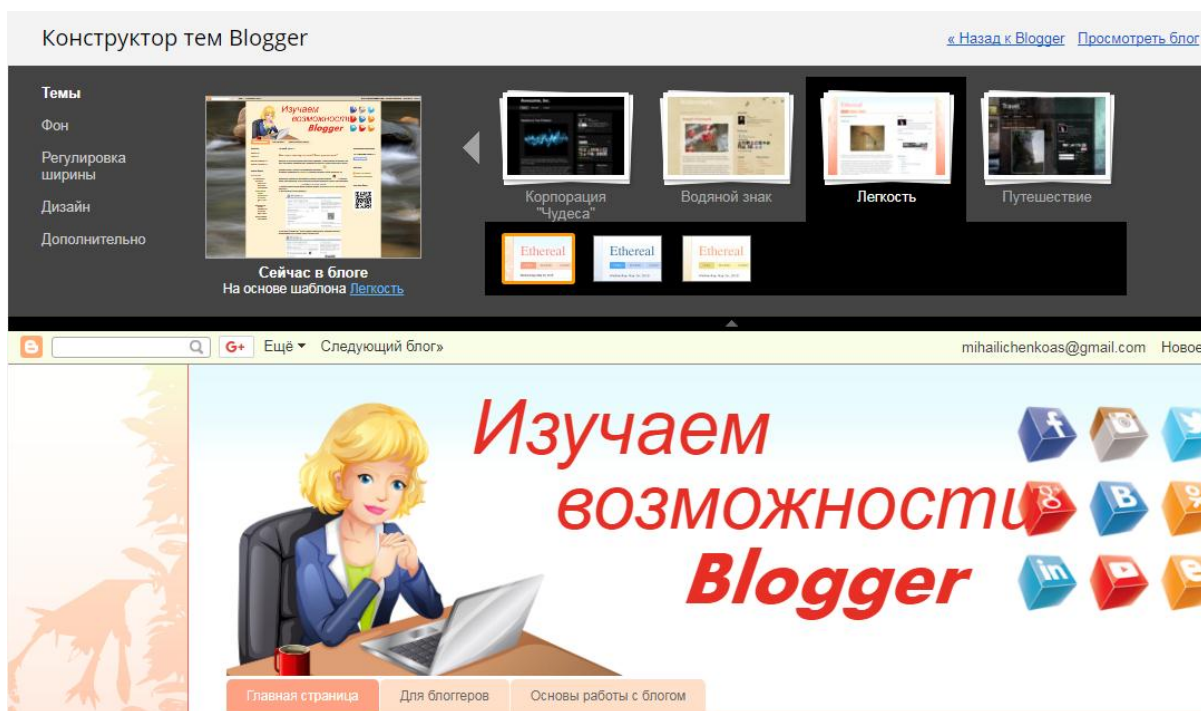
Конструктор тем Blogger

« Назад к Blogger Просмотреть блог

Темы

Фон

Регулировка ширины

Дизайн

Дополнительно

Изучаем возможности Blogger

Сейчас в блоге
На основе шаблона Легкость

Корпорация "Чудеса"

Водяной знак

Легкость

Путешествие

Ethereal

Ethereal

Ethereal

G+ Ещё ▾ Следующий блог»

mihailichenkoas@gmail.com Новое

Изучаем возможности Blogger

Главная страница

Для блоггеров

Основы работы с блогом